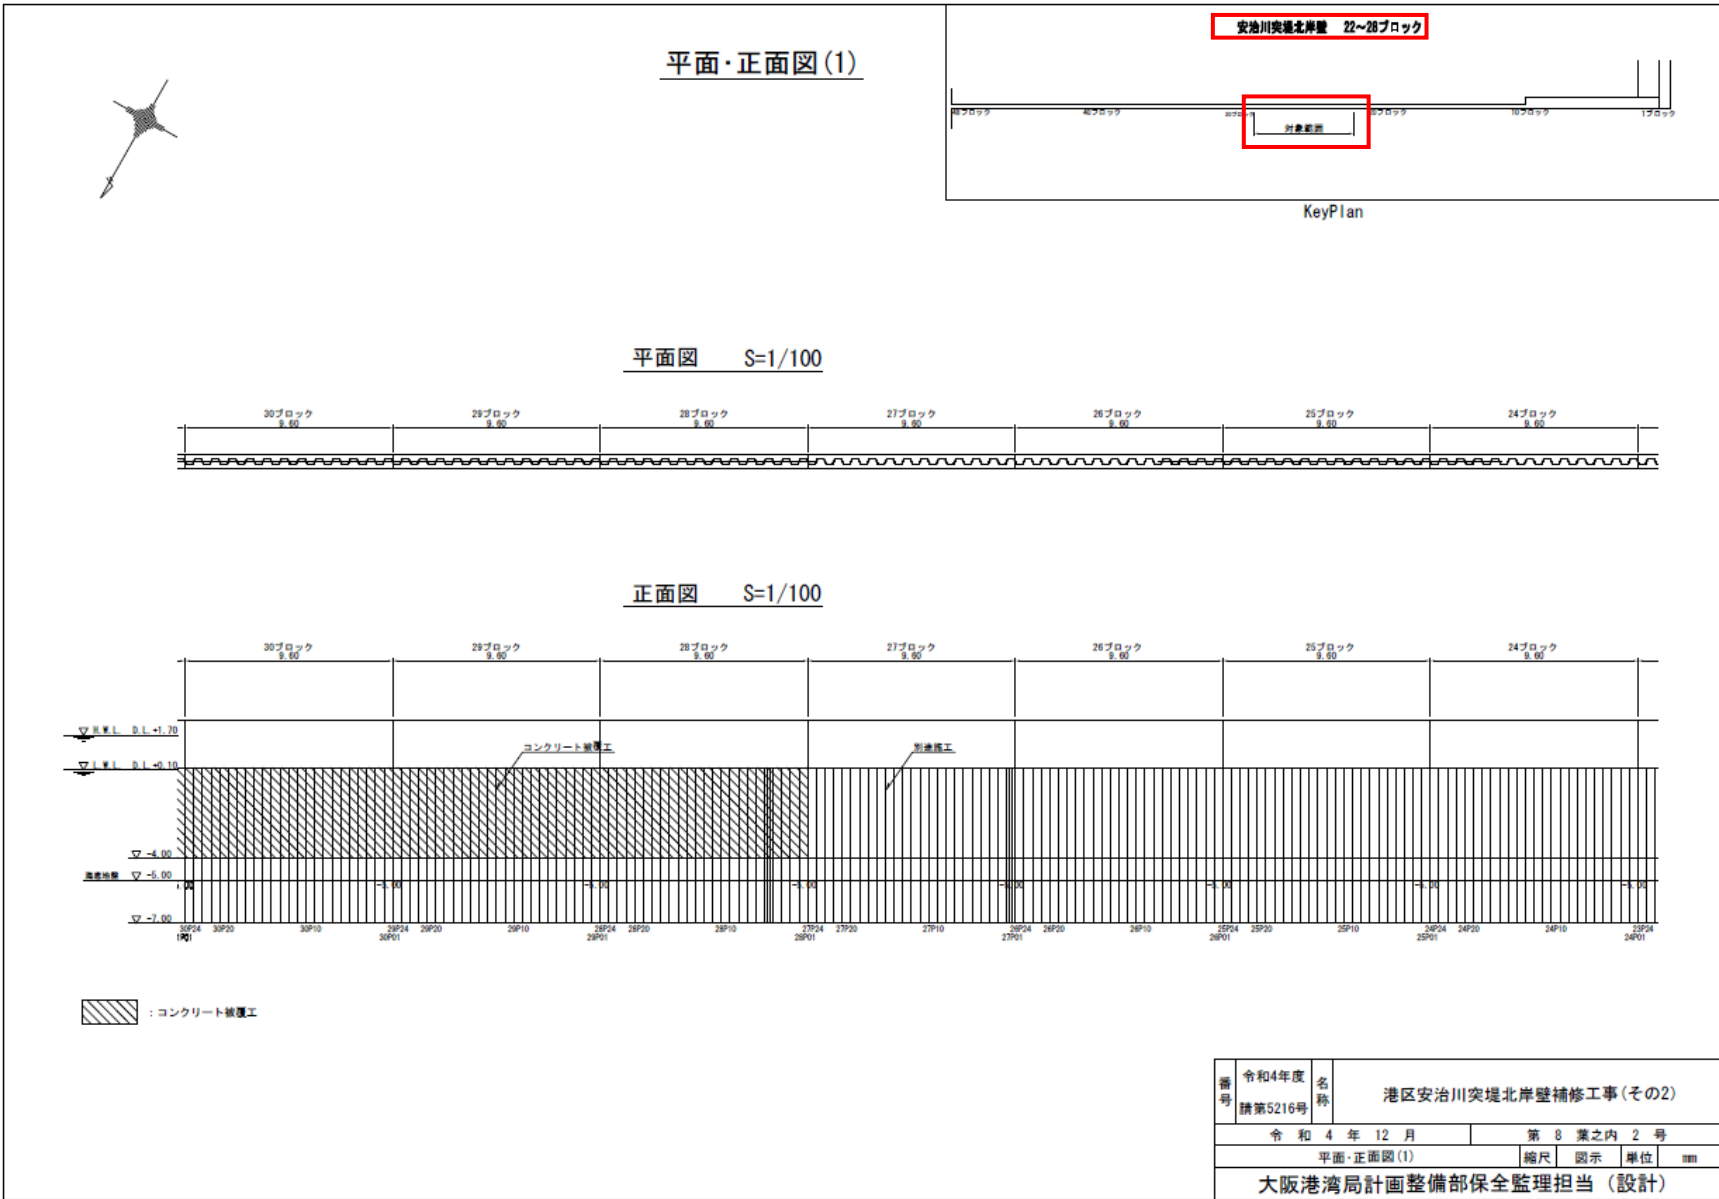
平面・正面図(1)

安治川突堤北岸壁 22~28ブロック

対象範囲

KeyPlan

平面図 S=1/100

| 30ブロック 9.60 | 29ブロック 9.60 | 28ブロック 9.60 | 27ブロック 9.60 | 26ブロック 9.60 | 25ブロック 9.60 | 24ブロック 9.60 |
|---|---|---|---|---|---|---|

正面図 S=1/100

| 30ブロック 9.60 | 29ブロック 9.60 | 28ブロック 9.60 | 27ブロック 9.60 | 26ブロック 9.60 | 25ブロック 9.60 | 24ブロック 9.60 |
|---|---|---|---|---|---|---|

H.W.L. D.L.+1.70
L.W.L. D.L.+0.10
コンクリート被覆工
別途施工
▽ -4.00
海底地盤 ▽ -5.00
▽ -7.00
-5.00 -5.00 -5.00 -5.00 -5.00 -5.00 -5.00

30P24 30P20 30P10 29P24 30P01 29P20 29P10 28P24 29P01 28P20 28P10 27P24 28P01 27P20 27P10 26P24 27P01 26P20 26P10 25P24 26P01 25P20 25P10 24P24 25P01 24P20 24P10 23P24 24P01

:コンクリート被覆工

| 番号 | 令和4年度 請第5216号 | 名称 | 港区安治川突堤北岸壁補修工事(その2) |
|---|---|---|---|
| 令 和 4 年 12 月 | | 第 8 葉之内 2 号 | |
| 平面・正面図(1) | 縮尺 図示 | 単位 mm | |

大阪港湾局計画整備部保全監理担当(設計)